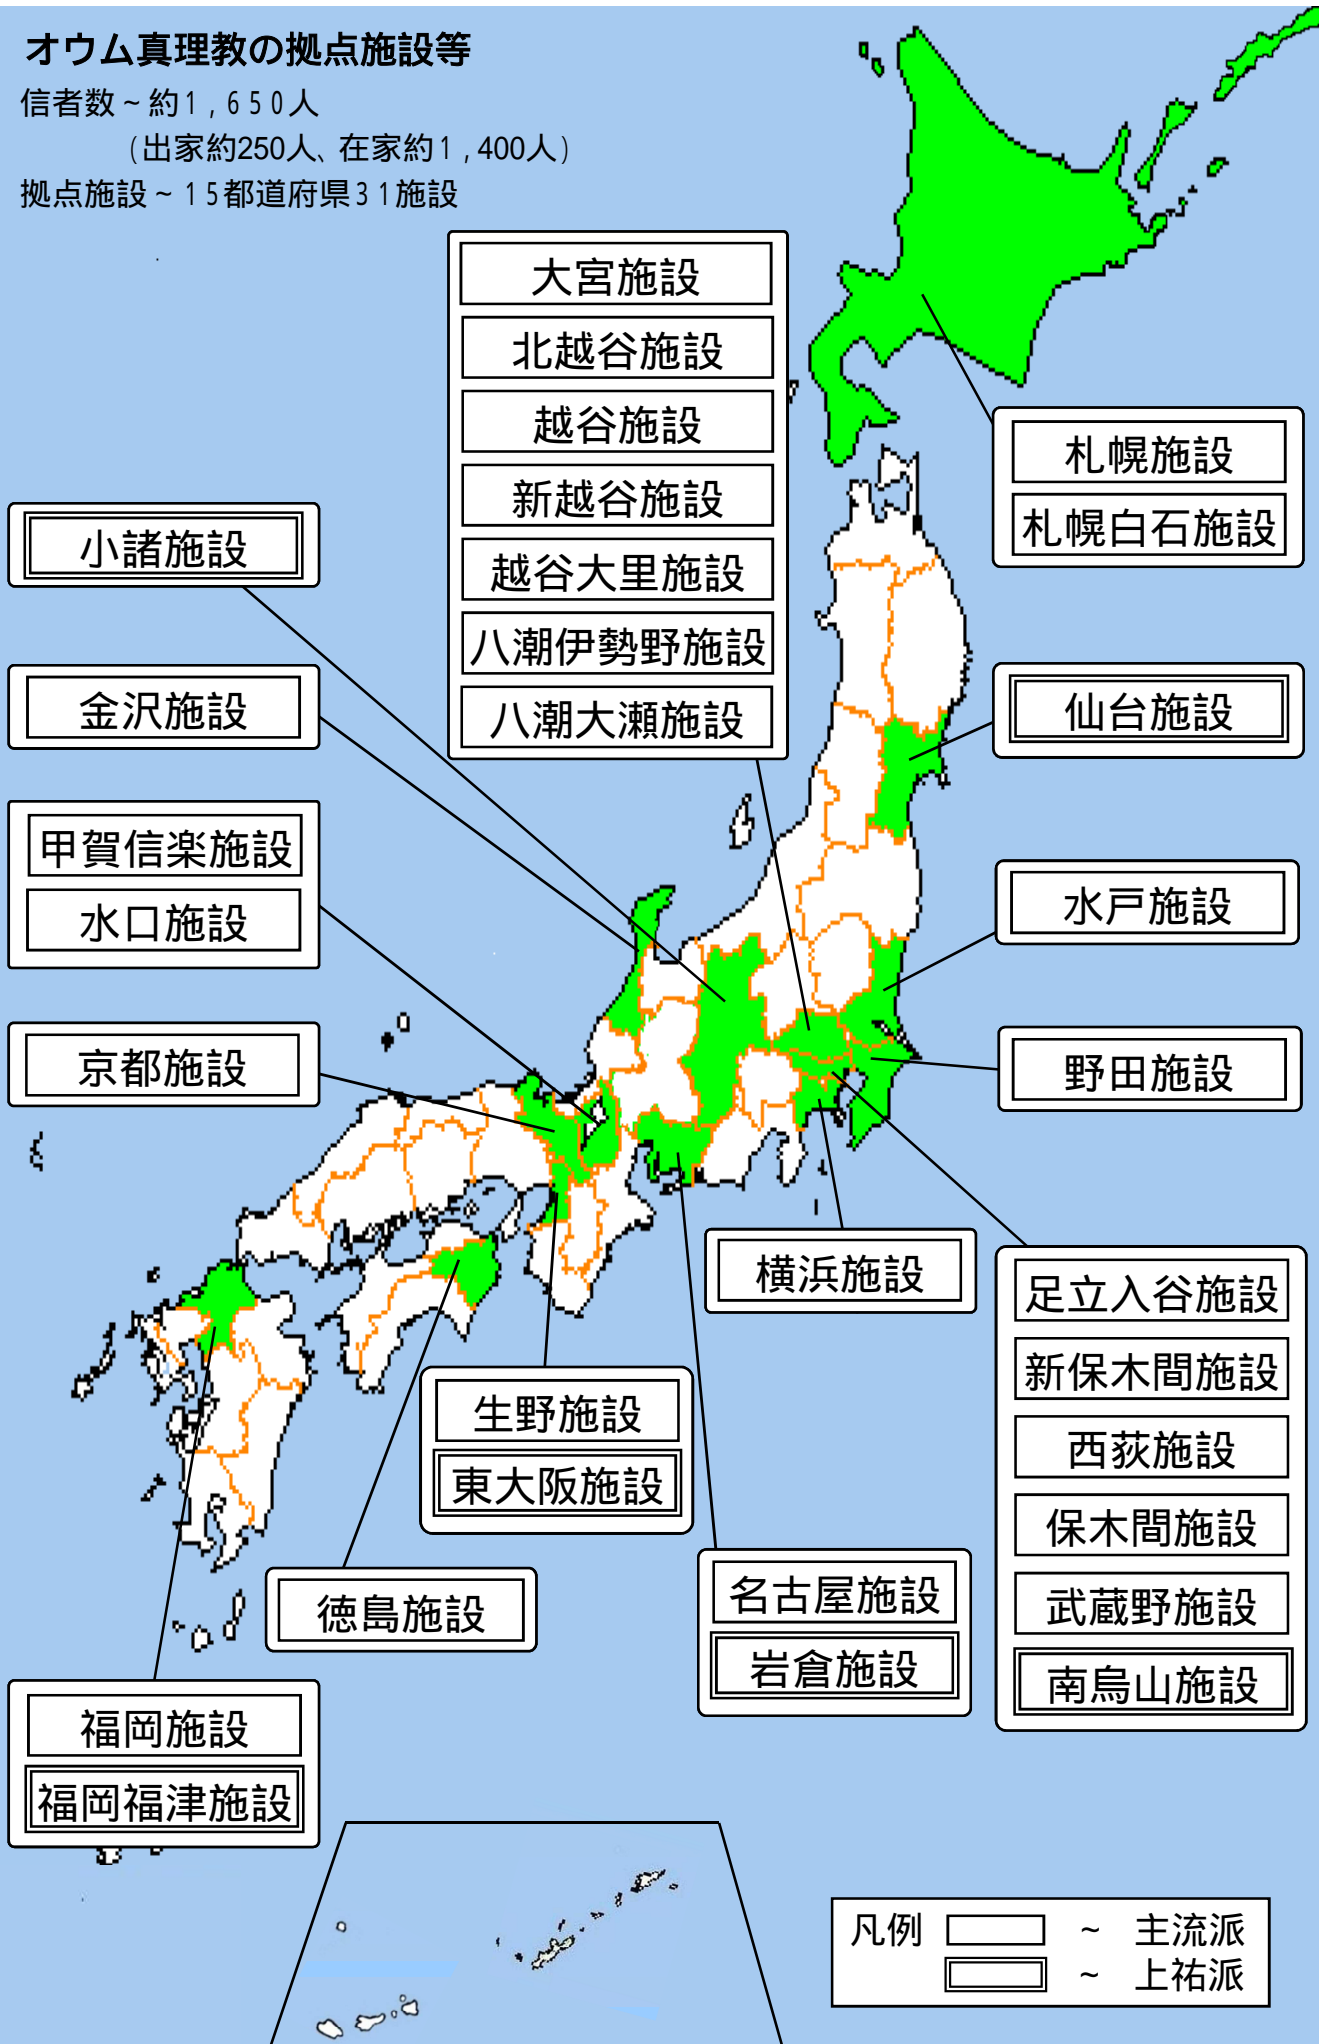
オウム真理教の拠点施設等
信者数～約1，650人
（出家約250人、在家約1，400人）
拠点施設～15都道府県31施設

大宮施設
北越谷施設
越谷施設
新越谷施設
越谷大里施設
八潮伊勢野施設
八潮大瀬施設

札幌施設
札幌白石施設

小諸施設

金沢施設

仙台施設

甲賀信楽施設
水口施設

水戸施設

京都施設

野田施設

横浜施設

足立入谷施設
新保木間施設
西荻施設
保木間施設
武蔵野施設
南烏山施設

生野施設
東大阪施設

徳島施設

名古屋施設
岩倉施設

福岡施設
福岡福津施設

凡例 ～ 主流派
～ 上祐派